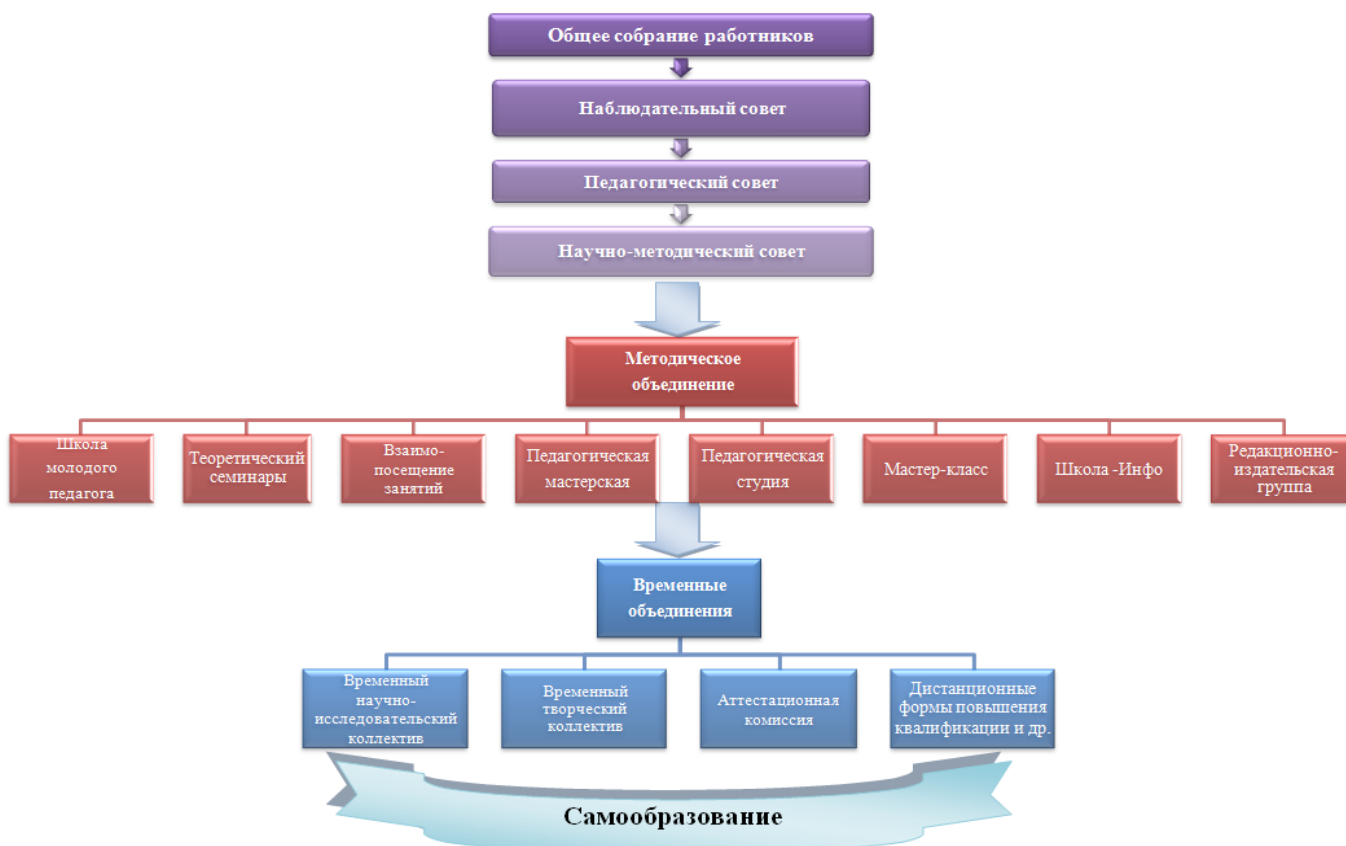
Общее собрание работников

Наблюдательный совет

Педагогический совет

Научно-методический совет

Методическое объединение

Школа молодого педагога

Теоретический семинары

Взаимо-посещение занятий

Педагогическая мастерская

Педагогическая студия

Мастер-класс

Школа -Инфо

Редакционно-издательская группа

Временные объединения

Временный научно-исследовательский коллектив

Временный творческий коллектив

Аттестационная комиссия

Дистанционные формы повышения квалификации и др.

Самообразование